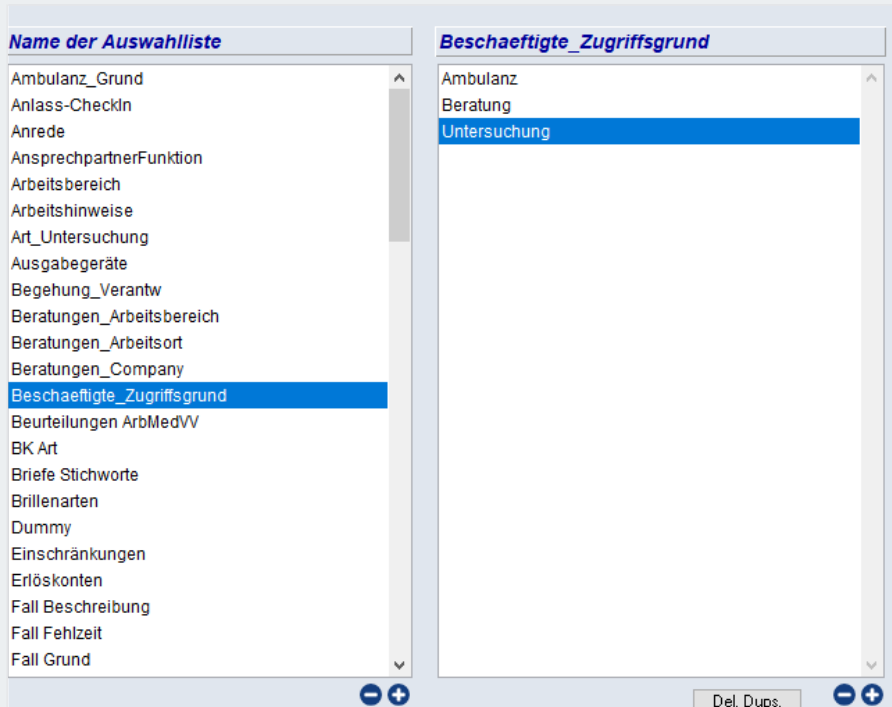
Name der Auswahlliste

Ambulanz_Grund
Anlass-CheckIn
Anrede
AnsprechpartnerFunktion
Arbeitsbereich
Arbeitshinweise
Art_Untersuchung
Ausgabegeräte
Begehung_Verantw
Beratungen_Arbeitsbereich
Beratungen_Arbeitsort
Beratungen_Company
Beschaeftigte_Zugriffsgrund
Beurteilungen ArbMedVV
BK Art
Briefe Stichworte
Brillenarten
Dummy
Einschränkungen
Erlöskonten
Fall Beschreibung
Fall Fehlzeit
Fall Grund

Beschaeftigte_Zugriffsgrund

Ambulanz
Beratung
Untersuchung

Del. Dups.